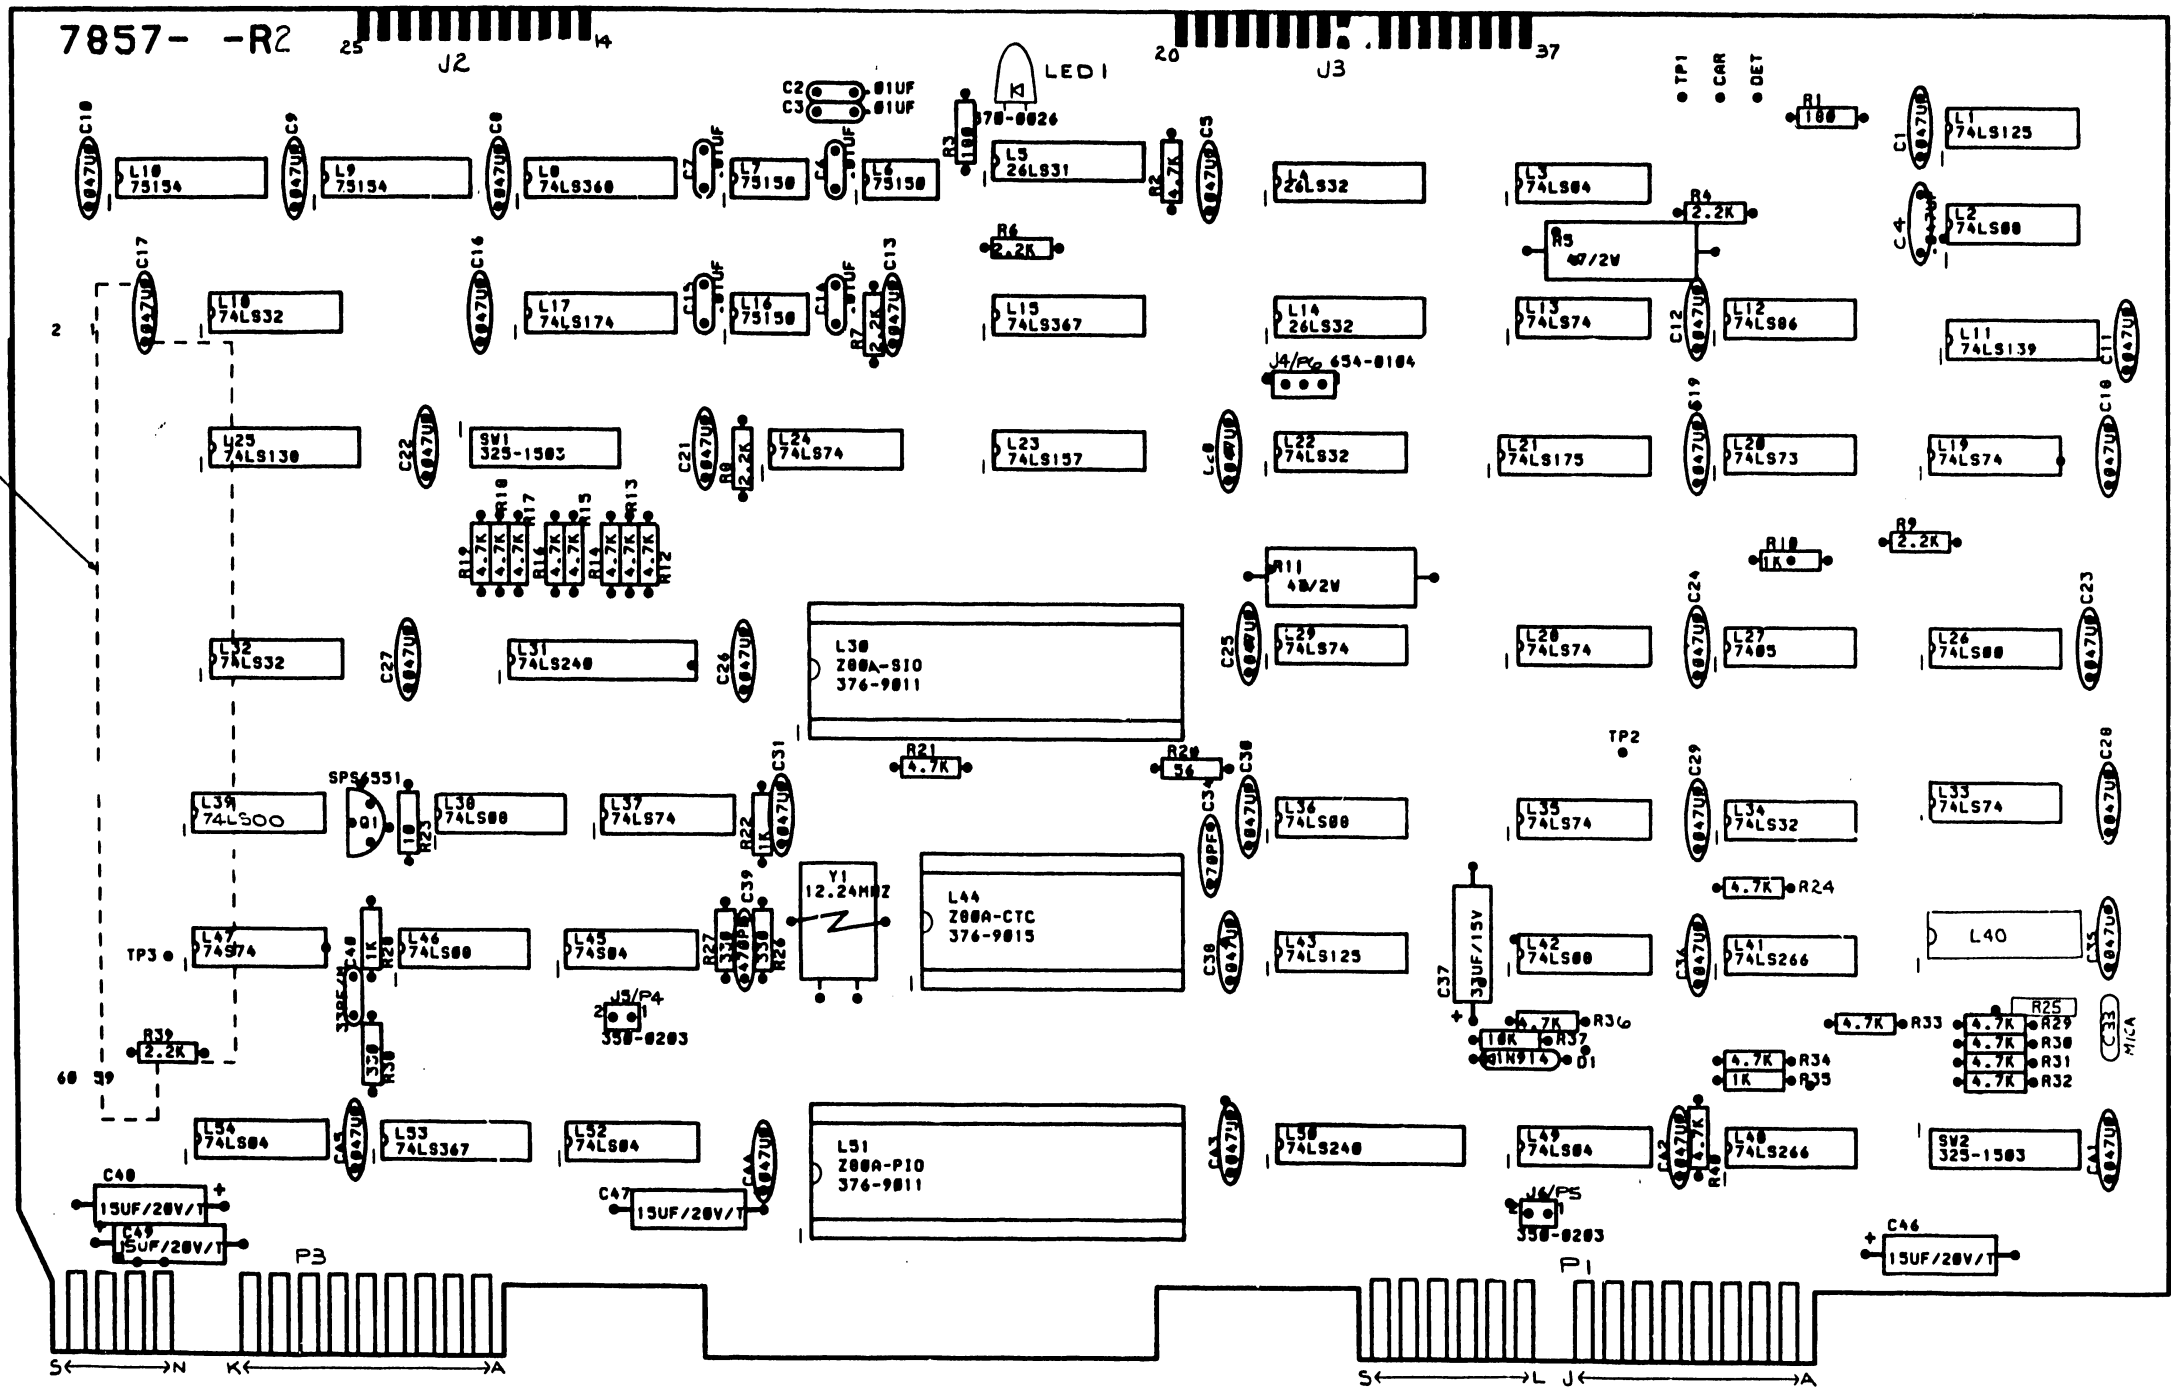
7857- -R2
25 J2 14
20 J3 37
LED1
C2 .01UF
C3 .01UF
376-0026
TP1 CAR DET
R1 100
C10 .047UF
L10 75154
C9 .047UF
L9 75154
C8 .047UF
L8 74LS368
C7 UF
L7 75150
C6 UF
L6 75150
R3 100
L5 26LS31
R2 4.7K
C5 .047UF
L4 26LS32
L3 74LS04
C1 .047UF
L1 74LS125
R4 2.2K
R5 47/2W
C4
L2 74LS00
R6 2.2K
C17 .047UF
L18 74LS32
C16 .047UF
L17 74LS174
C15 UF
L16 75150
C14 UF
C13 .047UF
R7 2.2K
L15 74LS367
L14 26LS32
L13 74LS74
C12 .047UF
L12 74LS86
L11 74LS139
C11 .047UF
2
J4/P6 654-0104
L25 74LS138
C22 .047UF
SW1 325-1503
C21 .047UF
R8 2.2K
L24 74LS74
L23 74LS157
C20 .047UF
L22 74LS32
L21 74LS175
C19 .047UF
L20 74LS73
L19 74LS74
C18 .047UF
R19 4.7K R18 4.7K R17 4.7K R16 4.7K R15 4.7K R14 4.7K R13 4.7K R12 4.7K
R11 40/2W
R10 1K
R9 2.2K
L32 74LS32
C27 .047UF
L31 74LS240
C26 .047UF
L30 Z80A-SIO 376-9011
C25 .047UF
L29 74LS74
L28 74LS74
C24 .047UF
L27 7405
L26 74LS00
C23 .047UF
R21 4.7K
R20 56
TP2
C28 .047UF
SPS6551
L39 74LS00
Q1
R23 10
L38 74LS00
L37 74LS74
R22 1K
C31 .047UF
C34 70PF
C30 .047UF
L36 74LS00
L35 74LS74
C29 .047UF
L34 74LS32
L33 74LS74
Y1 12.24MHZ
L44 Z80A-CTC 376-9015
R24 4.7K
TP3
L47 74S74
C40
R28 1K
L46 74LS00
L45 74S04
R27 330
C39 470PF
R26 330
C38 .047UF
L43 74LS125
C37 33UF/15V
L42 74LS00
C36 .047UF
L41 74LS266
L40
C35 .047UF
J5/P4 350-0203
330PF
R38 330
R36 4.7K
R37 10K
D1 1N914
R25
R33 4.7K
C33 MICA
R29 4.7K R30 4.7K R31 4.7K R32 4.7K
R34 4.7K R35 1K
R39 2.2K
60 59
L54 74LS04
C45 .047UF
L53 74LS367
L52 74LS04
C44 .047UF
L51 Z80A-PIO 376-9011
C43 .047UF
L50 74LS240
L49 74LS04
C42 .047UF
R40 4.7K
L48 74LS266
SW2 325-1503
C41 .047UF
C48 15UF/20V/T
C49 15UF/20V/T
C47 15UF/20V/T
J6/P5 350-0203
C46 15UF/20V/T
P3
P1
S N K A
S L J A